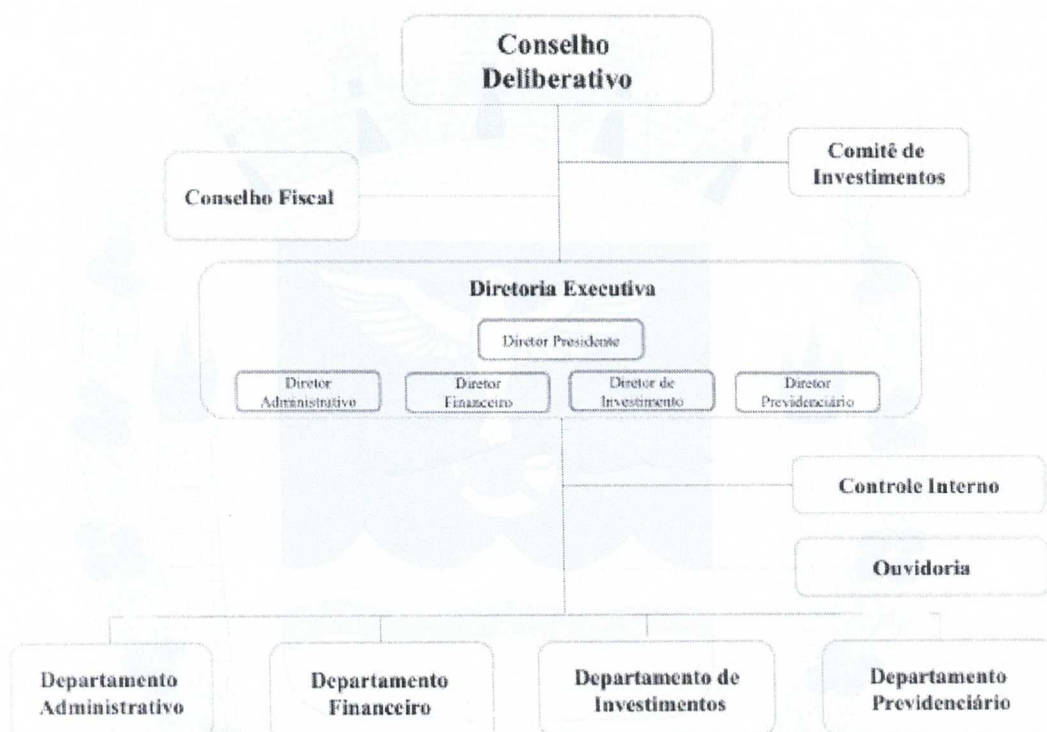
Conselho Deliberativo

Conselho Fiscal

Comitê de Investimentos

Diretoria Executiva

Diretor Presidente

Diretor Administrativo

Diretor Financeiro

Diretor de Investimento

Diretor Previdenciário

Controle Interno

Ouvidoria

Departamento Administrativo

Departamento Financeiro

Departamento de Investimentos

Departamento Previdenciário